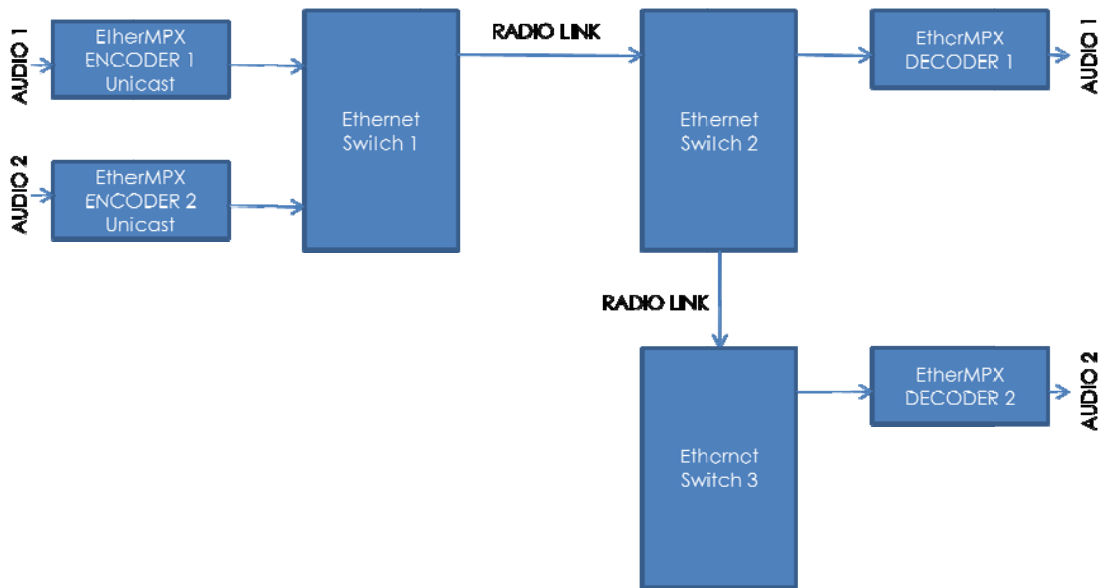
AUDIO 1

EtherMPX ENCODER 1 Unicast

AUDIO 2

EtherMPX ENCODER 2 Unicast

Ethernet Switch 1

RADIO LINK

Ethernet Switch 2

EtherMPX DECODER 1

AUDIO 1

RADIO LINK

Ethernet Switch 3

EtherMPX DECODER 2

AUDIO 2